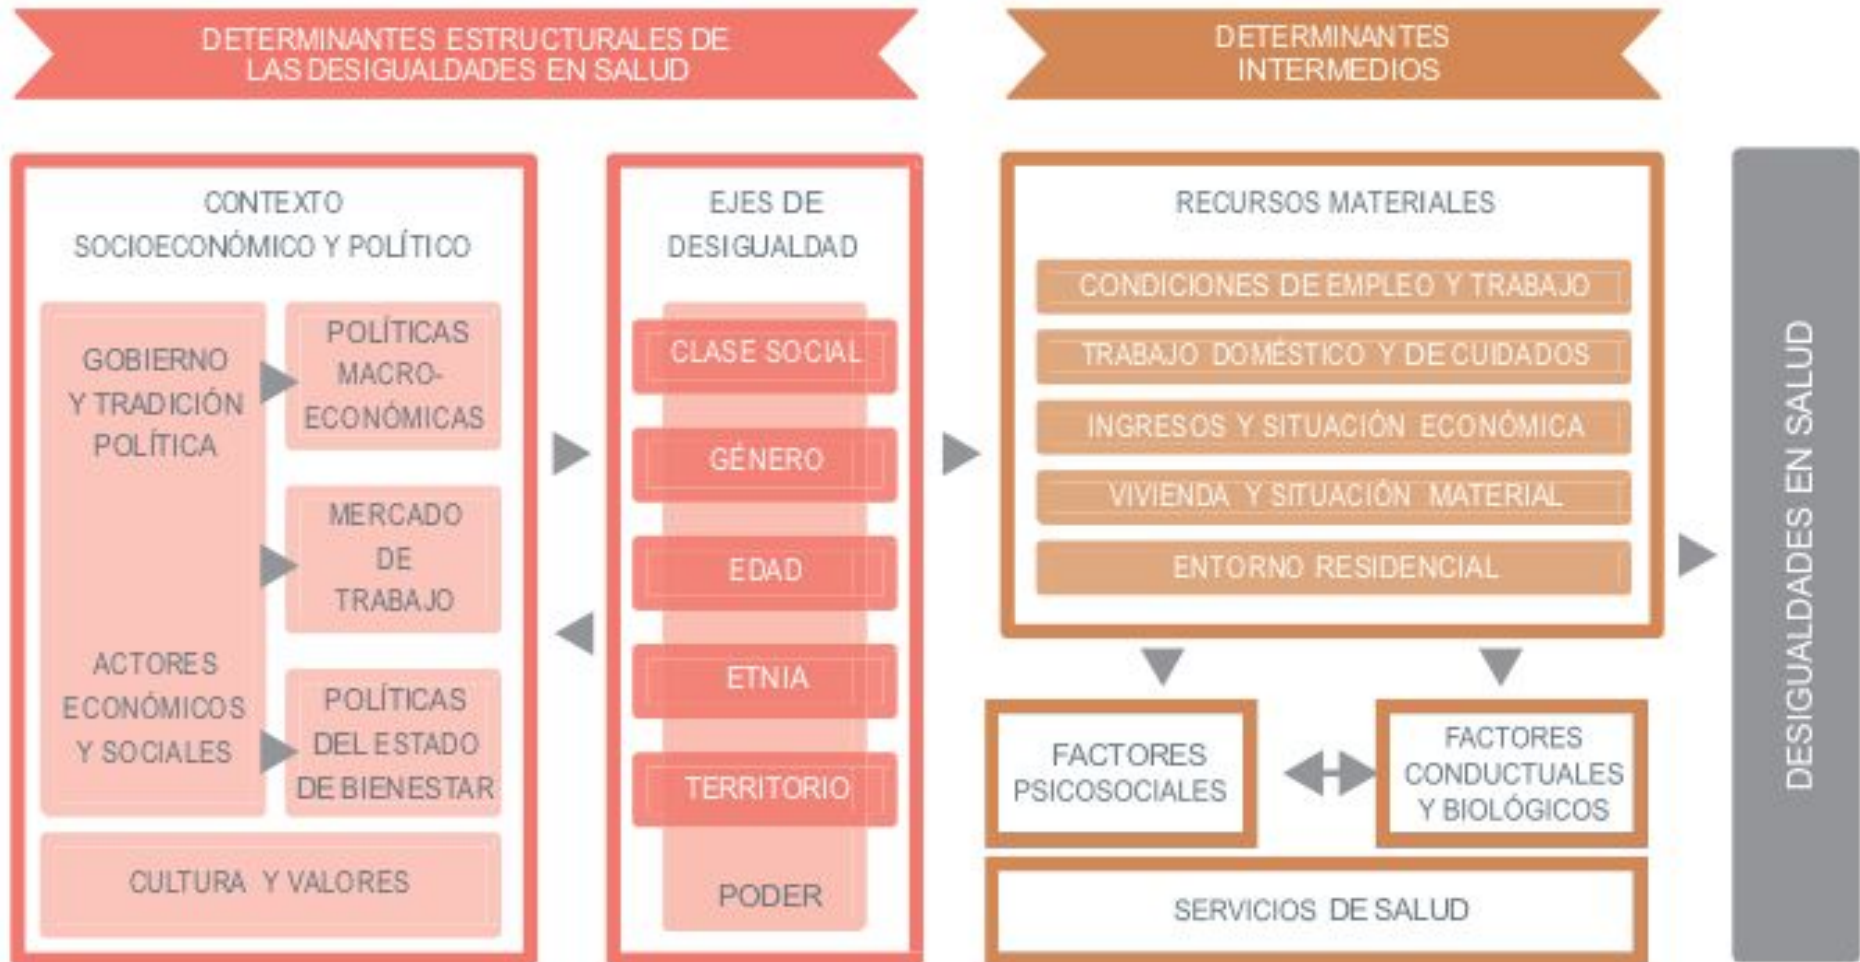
DETERMINANTES ESTRUCTURALES DE LAS DESIGUALDADES EN SALUD

DETERMINANTES INTERMEDIOS

CONTEXTO SOCIOECONÓMICO Y POLÍTICO

GOBIERNO Y TRADICIÓN POLÍTICA

POLÍTICAS MACRO-ECONÓMICAS

MERCADO DE TRABAJO

ACTORES ECONÓMICOS Y SOCIALES

POLÍTICAS DEL ESTADO DE BIENESTAR

CULTURA Y VALORES

EJES DE DESIGUALDAD

CLASE SOCIAL

GÉNERO

EDAD

ETNIA

TERRITORIO

PODER

RECURSOS MATERIALES

CONDICIONES DE EMPLEO Y TRABAJO

TRABAJO DOMÉSTICO Y DE CUIDADOS

INGRESOS Y SITUACIÓN ECONÓMICA

VIVIENDA Y SITUACIÓN MATERIAL

ENTORNO RESIDENCIAL

FACTORES PSICOSOCIALES

FACTORES CONDUCTUALES Y BIOLÓGICOS

SERVICIOS DE SALUD

DESIGUALDADES EN SALUD